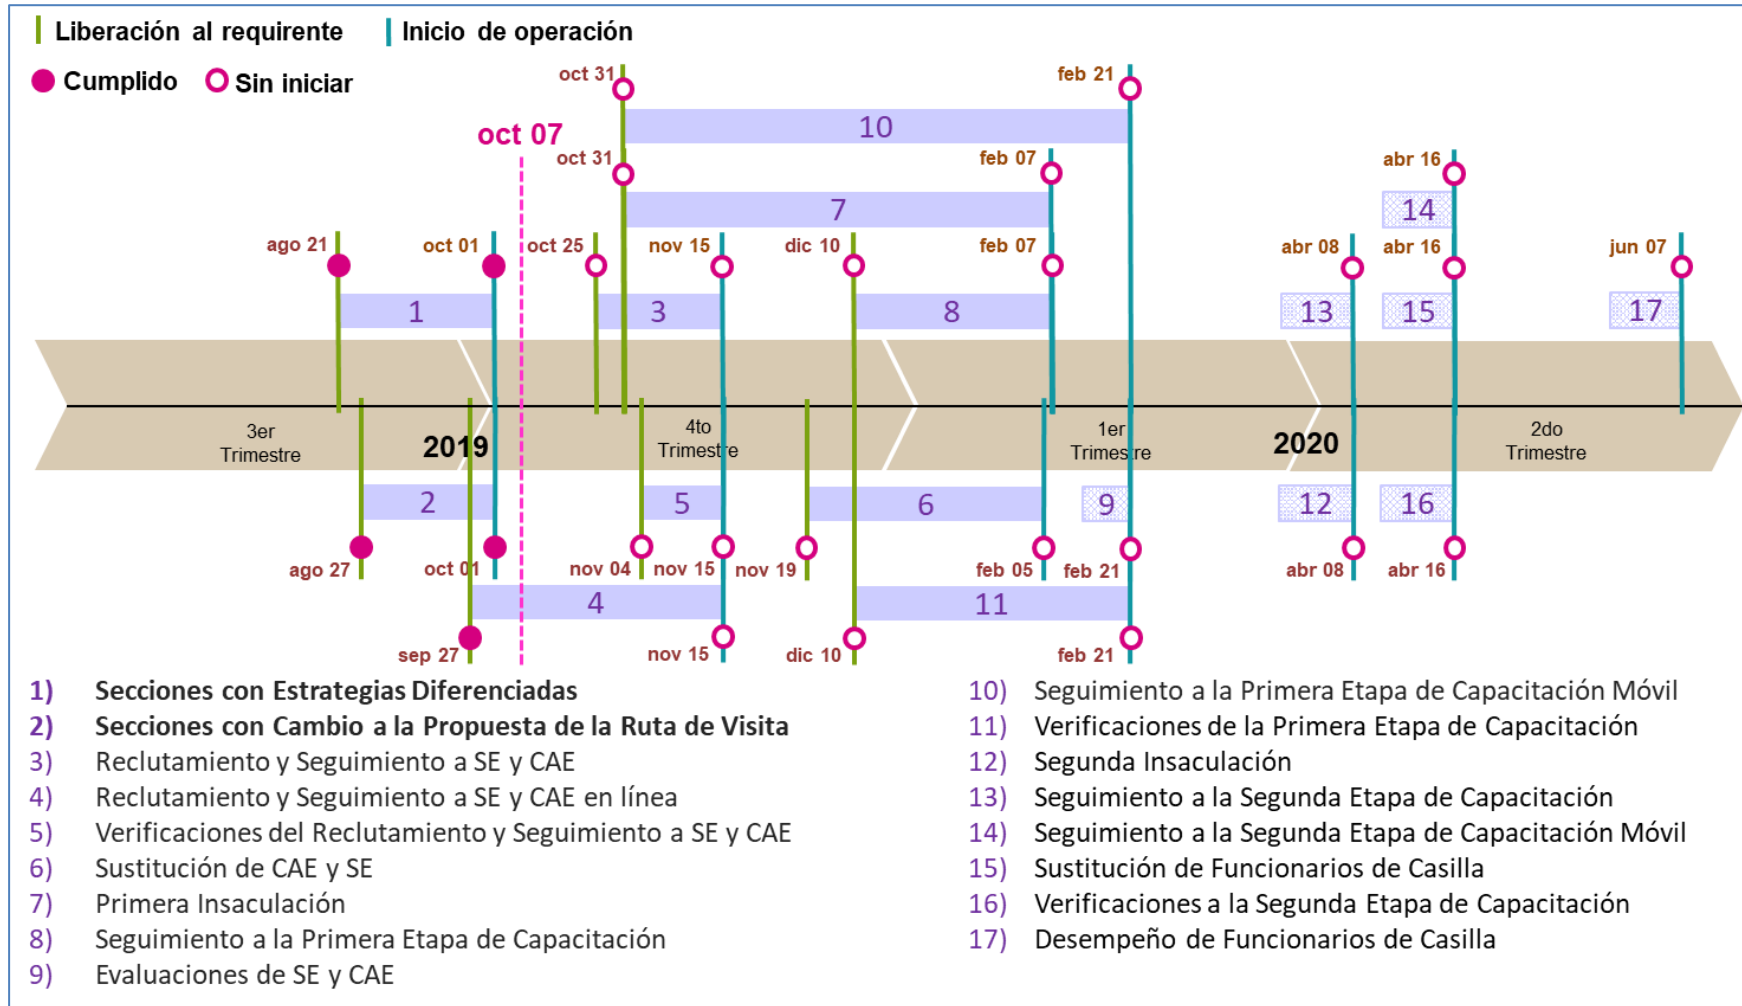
Liberación al requirente Inicio de operación

Cumplido Sin iniciar

oct 07

oct 31 feb 21

10

oct 31 feb 07

7

abr 16

14

ago 21 oct 01 oct 25 nov 15 dic 10 feb 07 abr 08 abr 16 jun 07

1 3 8 13 15 17

3er Trimestre 2019 4to Trimestre 1er Trimestre 2020 2do Trimestre

2 5 6 9 12 16

ago 27 oct 01 nov 04 nov 15 nov 19 feb 05 feb 21 abr 08 abr 16

4 11

sep 27 nov 15 dic 10 feb 21

1) Secciones con Estrategias Diferenciadas
2) Secciones con Cambio a la Propuesta de la Ruta de Visita
3) Reclutamiento y Seguimiento a SE y CAE
4) Reclutamiento y Seguimiento a SE y CAE en línea
5) Verificaciones del Reclutamiento y Seguimiento a SE y CAE
6) Sustitución de CAE y SE
7) Primera Insaculación
8) Seguimiento a la Primera Etapa de Capacitación
9) Evaluaciones de SE y CAE

10) Seguimiento a la Primera Etapa de Capacitación Móvil
11) Verificaciones de la Primera Etapa de Capacitación
12) Segunda Insaculación
13) Seguimiento a la Segunda Etapa de Capacitación
14) Seguimiento a la Segunda Etapa de Capacitación Móvil
15) Sustitución de Funcionarios de Casilla
16) Verificaciones a la Segunda Etapa de Capacitación
17) Desempeño de Funcionarios de Casilla